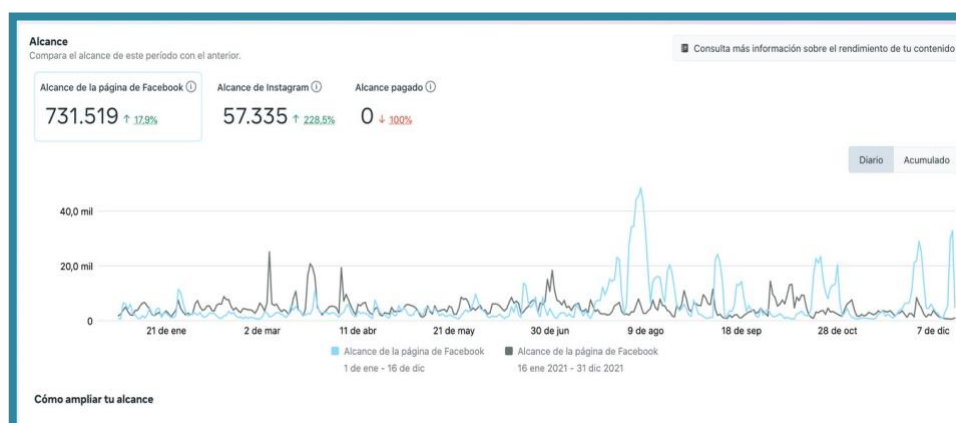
Alcance
Compara el alcance de este período con el anterior.

Consulta más información sobre el rendimiento de tu contenido

Alcance de la página de Facebook ⓘ
731.519 ↑ 17,9%

Alcance de Instagram ⓘ
57.335 ↑ 228,5%

Alcance pagado ⓘ
0 ↓ 100%

Diario
Acumulado

40,0 mil
20,0 mil
0

21 de ene
2 de mar
11 de abr
21 de may
30 de jun
9 de ago
18 de sep
28 de oct
7 de dic

Alcance de la página de Facebook
1 de ene - 16 de dic

Alcance de la página de Facebook
16 ene 2021 - 31 dic 2021

Cómo ampliar tu alcance